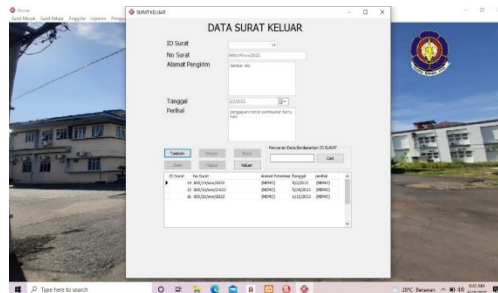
Home
Surat Masuk Surat Keluar Anggota Laporan Pengg

SURATKELUAR

DATA SURAT KELUAR

ID Surat
No Surat
Alamat Pengirim
Tanggal
Perihal

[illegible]/Ann/2022
alamat eks
1/1/2022
pengajuan enter pembuatan baru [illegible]

Tambah
Simpan
Batal
Edit
Hapus
Keluar

Pencarian Data Berdasarkan ID SURAT
Cari

| ID Surat | No Surat | Alamat Pengirim | Tanggal | perihal |
|---|---|---|---|---|
| 10 | 800/4/Ann/2022 | (MEMO) | 3/2/2022 | (MEMO) |
| 11 | 800/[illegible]/Ann/2022 | (MEMO) | 3/24/2022 | (MEMO) |
| 16 | 800/10/Ann/2022 | (MEMO) | 1/13/2022 | (MEMO) |

Type here to search
28°C Berawan